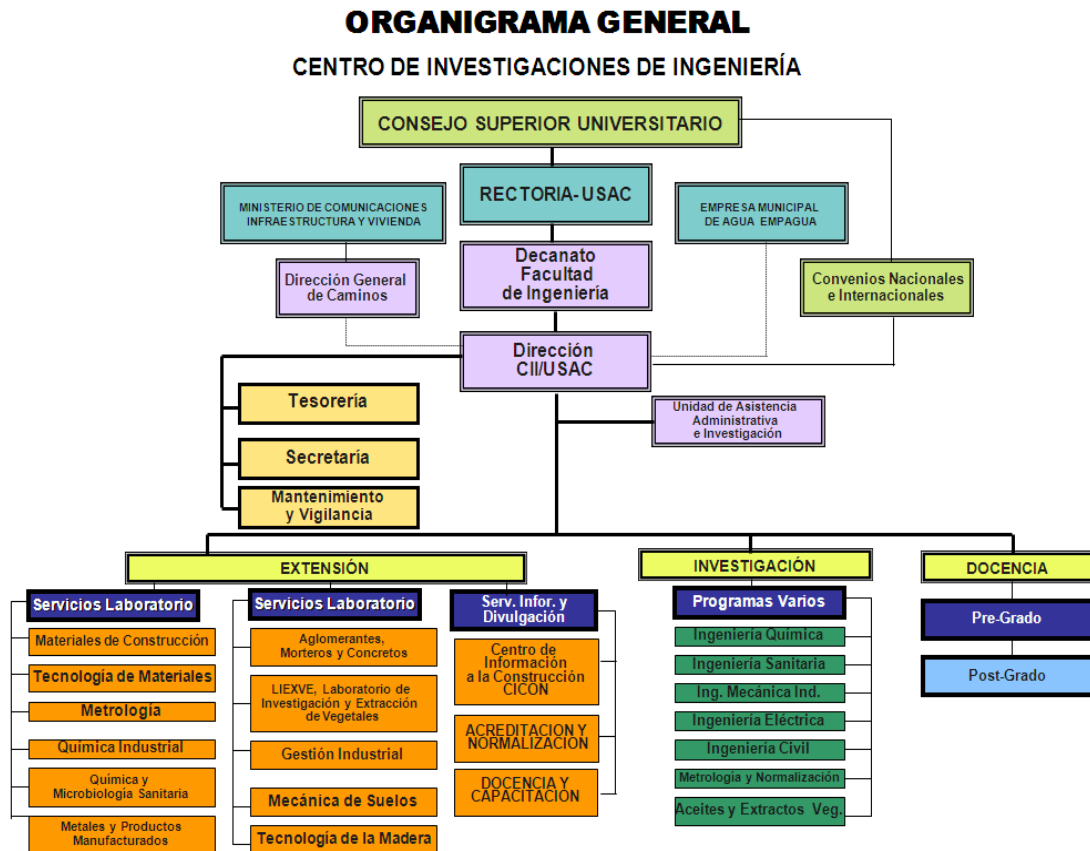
ORGANIGRAMA GENERAL

CENTRO DE INVESTIGACIONES DE INGENIERÍA

CONSEJO SUPERIOR UNIVERSITARIO

MINISTERIO DE COMUNICACIONES INFRAESTRUCTURA Y VIVIENDA

RECTORIA-USAC

EMPRESA MUNICIPAL DE AGUA EMPAGUA

Dirección General de Caminos

Decanato Facultad de Ingeniería

Convenios Nacionales e Internacionales

Dirección CII/USAC

Tesorería

Unidad de Asistencia Administrativa e Investigación

Secretaría

Mantenimiento y Vigilancia

EXTENSIÓN

INVESTIGACIÓN

DOCENCIA

Servicios Laboratorio

Materiales de Construcción

Tecnología de Materiales

Metrología

Química Industrial

Química y Microbiología Sanitaria

Metales y Productos Manufacturados

Servicios Laboratorio

Aglomerantes, Morteros y Concretos

LIEXVE, Laboratorio de Investigación y Extracción de Vegetales

Gestión Industrial

Mecánica de Suelos

Tecnología de la Madera

Serv. Infor. y Divulgación

Centro de Información a la Construcción CICON

ACREDITACION Y NORMALIZACION

DOCENCIA Y CAPACITACION

Programas Varios

Ingeniería Química

Ingeniería Sanitaria

Ing. Mecánica Ind.

Ingeniería Eléctrica

Ingeniería Civil

Metrología y Normalización

Aceites y Extractos Veg.

Pre-Grado

Post-Grado